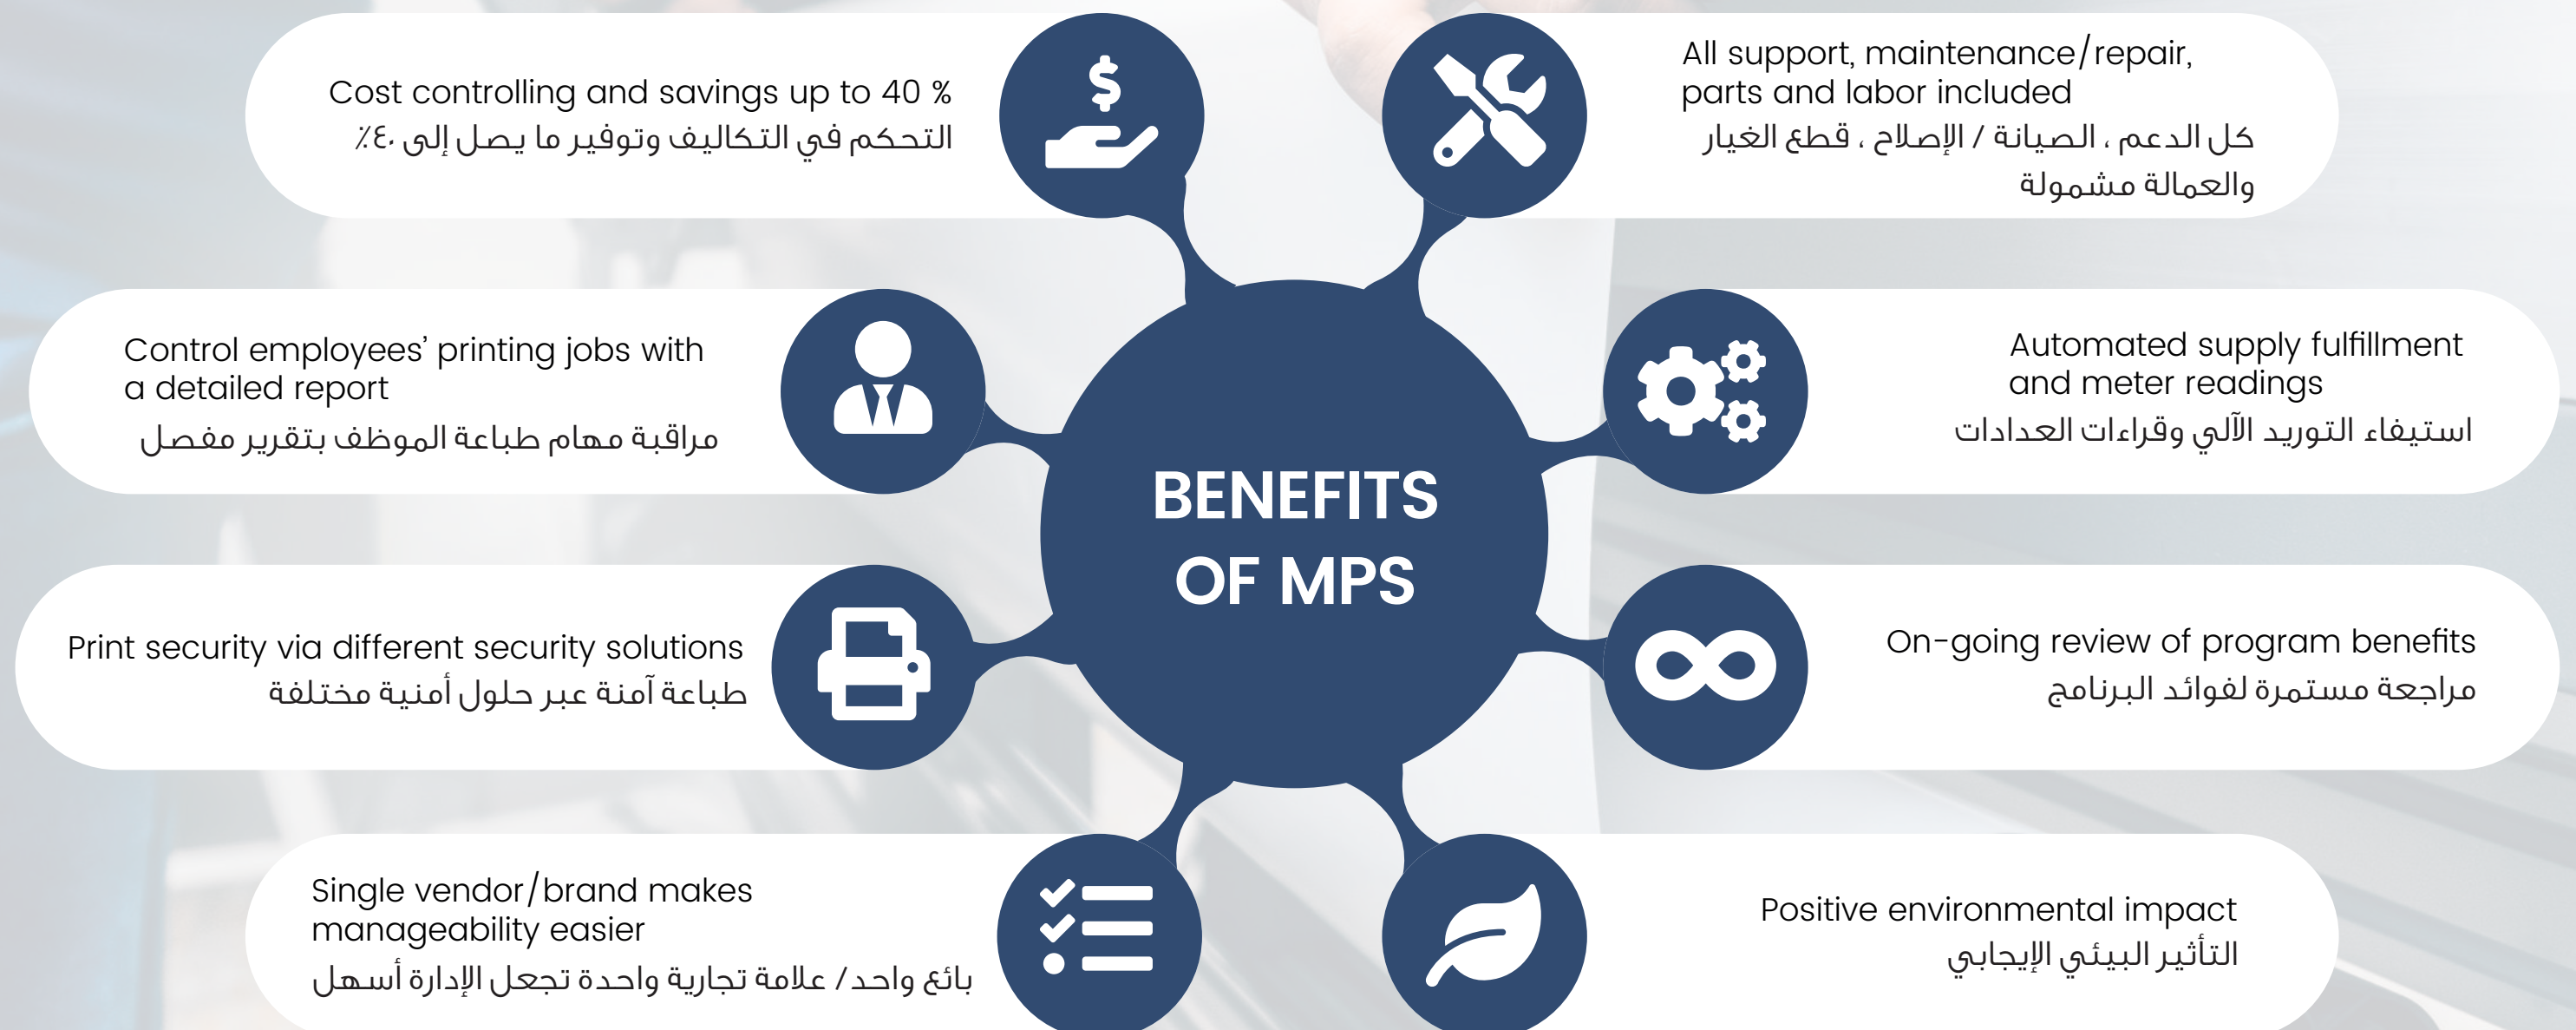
BENEFITS OF MPS

Cost controlling and savings up to 40 %
التحكم في التكاليف وتوفير ما يصل إلى ٤٠٪

All support, maintenance/repair, parts and labor included
كل الدعم ، الصيانة / الإصلاح ، قطع الغيار والعمالة مشمولة

Control employees' printing jobs with a detailed report
مراقبة مهام طباعة الموظف بتقرير مفصل

Automated supply fulfillment and meter readings
استيفاء التوريد الآلي وقراءات العدادات

Print security via different security solutions
طباعة آمنة عبر حلول أمنية مختلفة

On-going review of program benefits
مراجعة مستمرة لفوائد البرنامج

Single vendor/brand makes manageability easier
بائع واحد / علامة تجارية واحدة تجعل الإدارة أسهل

Positive environmental impact
التأثير البيئي الإيجابي